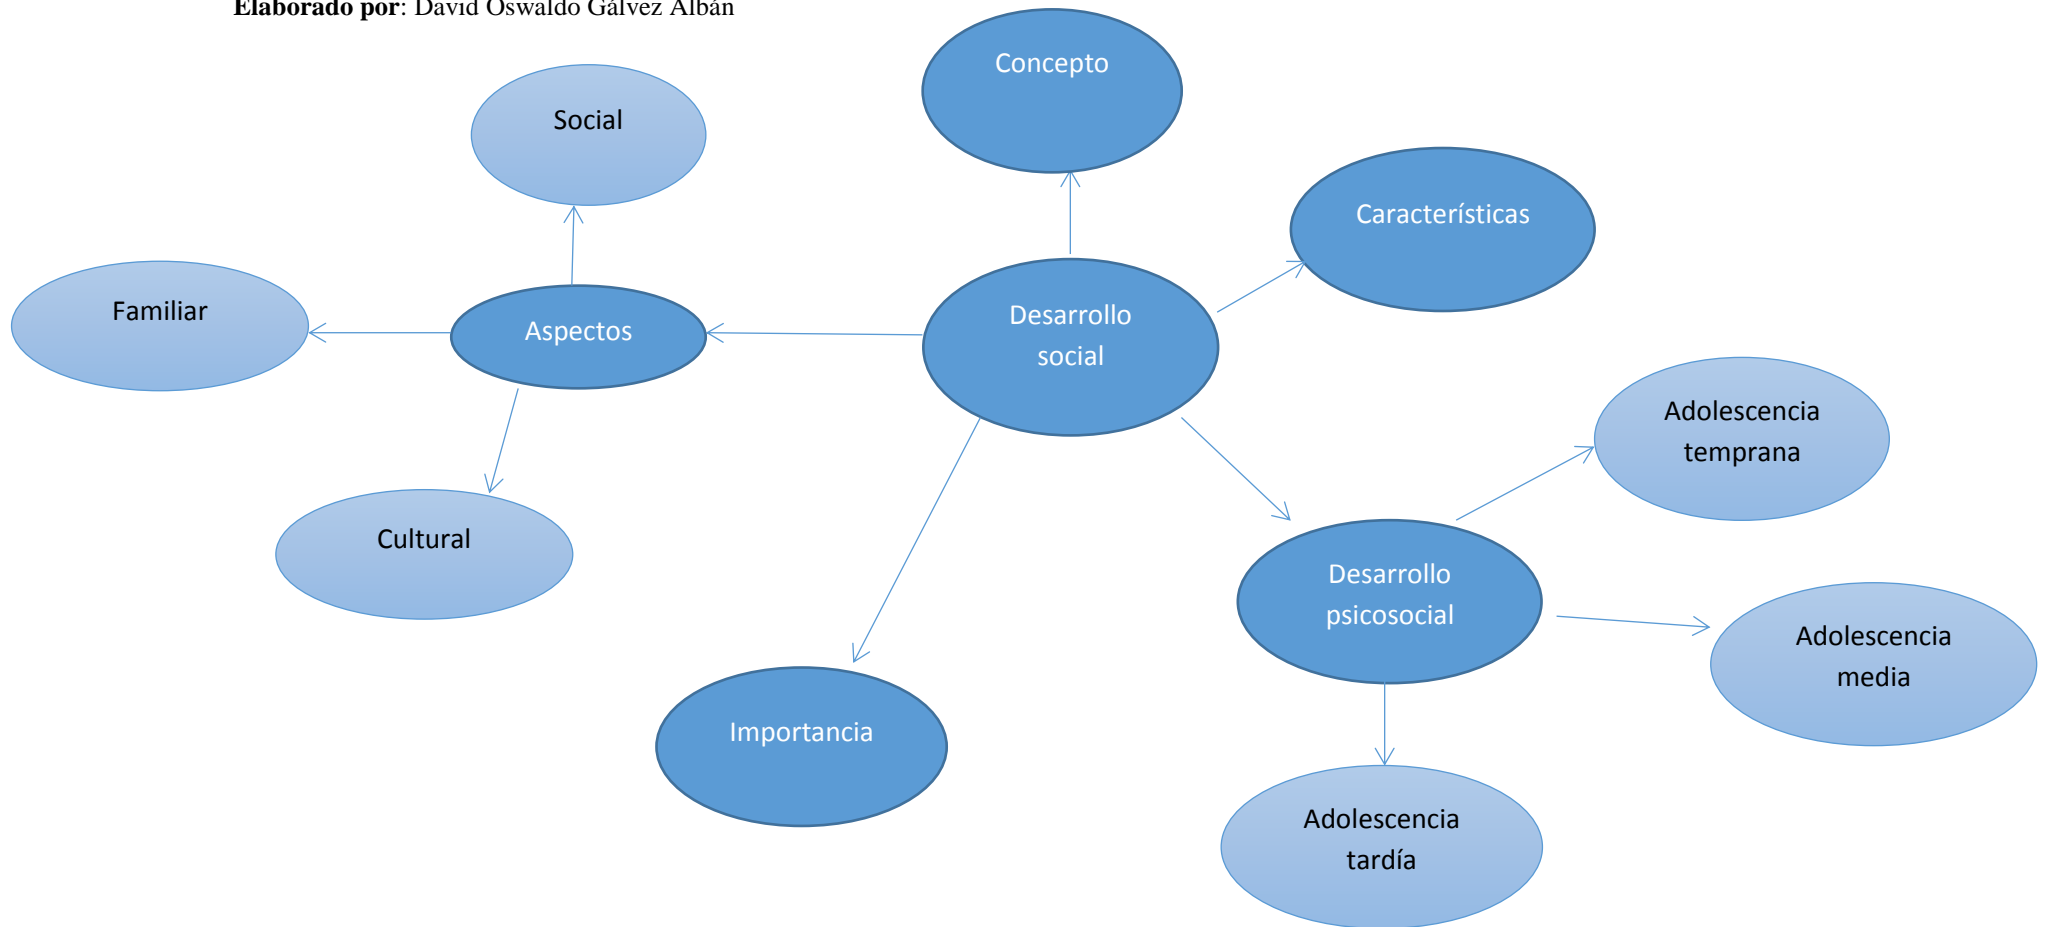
**Elaborado por**: David Oswaldo Gálvez Albán

Concepto

Social

Características

Familiar

Aspectos

Desarrollo social

Adolescencia temprana

Cultural

Desarrollo psicosocial

Adolescencia media

Importancia

Adolescencia tardía